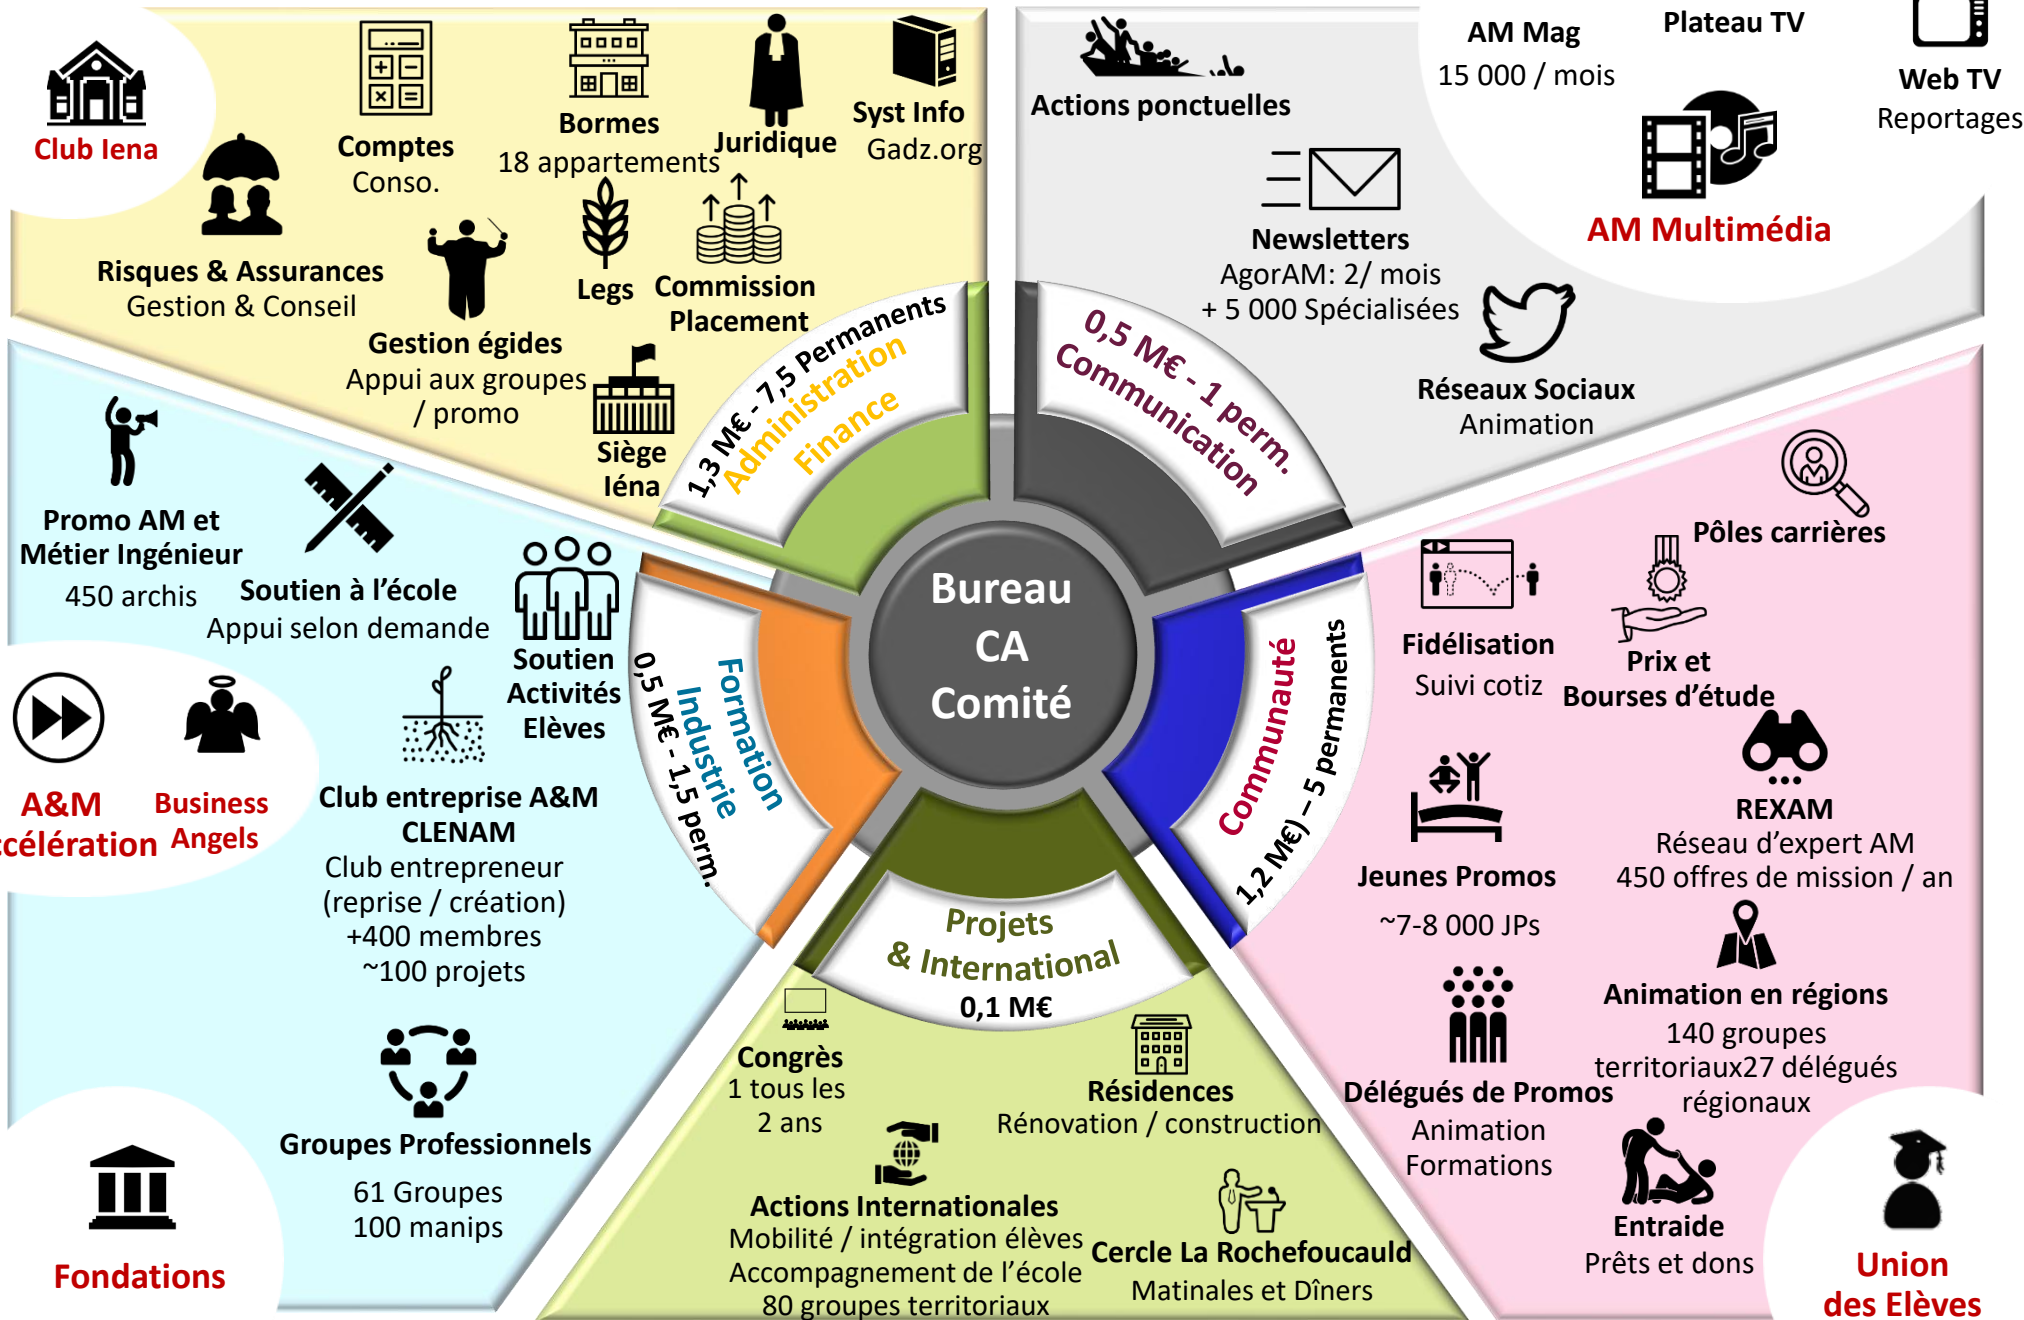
Club Iena

Comptes
Conso.

Bormes
18 appartements

Juridique

Syst Info
Gadz.org

Risques & Assurances
Gestion & Conseil

Legs

Commission
Placement

Gestion égides
Appui aux groupes / promo

Siège
Iéna

1,3 M€ - 7,5 Permanents
Administration
Finance

Actions ponctuelles

AM Mag
15 000 / mois

Plateau TV

Web TV
Reportages

AM Multimédia

Newsletters
AgorAM: 2/ mois
+ 5 000 Spécialisées

Réseaux Sociaux
Animation

0,5 M€ - 1 perm.
Communication

Promo AM et Métier Ingénieur
450 archis

Soutien à l'école
Appui selon demande

Soutien
Activités
Elèves

A&M
célération

Business
Angels

Club entreprise A&M
CLENAM
Club entrepreneur
(reprise / création)
+400 membres
~100 projets

Formation
Industrie
0,5 M€ - 1,5 perm.

Bureau
CA
Comité

Groupes Professionnels
61 Groupes
100 manips

Fondations

Projets
& International
0,1 M€

Congrès
1 tous les
2 ans

Résidences
Rénovation / construction

Actions Internationales
Mobilité / intégration élèves
Accompagnement de l'école
80 groupes territoriaux

Cercle La Rochefoucauld
Matinales et Dîners

Communauté
1,2 M€) – 5 permanents

Pôles carrières

Fidélisation
Suivi cotiz

Prix et
Bourses d'étude

REXAM
Réseau d'expert AM
450 offres de mission / an

Jeunes Promos
~7-8 000 JPs

Animation en régions
140 groupes
territoriaux27 délégués
régionaux

Délégués de Promos
Animation
Formations

Entraide
Prêts et dons

Union
des Elèves